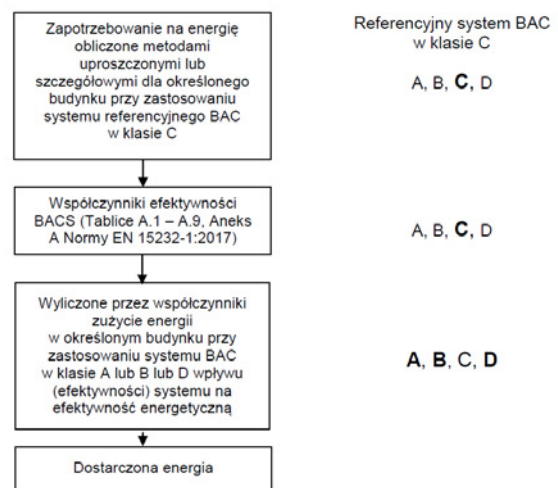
Zapotrzebowanie na energię obliczone metodami uproszczonymi lub szczegółowymi dla określonego budynku przy zastosowaniu systemu referencyjnego BAC w klasie C

Referencyjny system BAC w klasie C

A, B, **C**, D

Współczynniki efektywności BACS (Tablice A.1 – A.9, Aneks A Normy EN 15232-1:2017)

A, B, **C**, D

Wyliczone przez współczynniki zużycie energii w określonym budynku przy zastosowaniu systemu BAC w klasie A lub B lub D wpływu (efektywności) systemu na efektywność energetyczną

**A**, **B**, C, **D**

Dostarczona energia